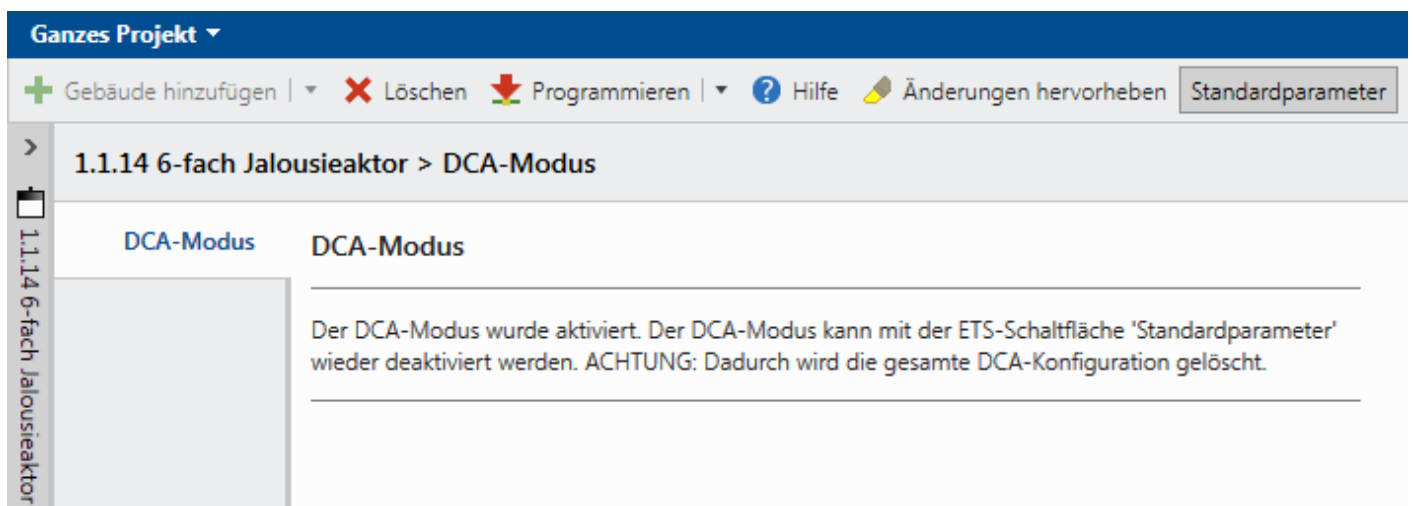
Ganzes Projekt ▾

Gebäude hinzufügen | ▾ Löschen Programmieren | ▾ Hilfe Änderungen hervorheben Standardparameter

>

1.1.14 6-fach Jalousieaktor

1.1.14 6-fach Jalousieaktor > DCA-Modus

DCA-Modus

DCA-Modus

Der DCA-Modus wurde aktiviert. Der DCA-Modus kann mit der ETS-Schaltfläche 'Standardparameter' wieder deaktiviert werden. ACHTUNG: Dadurch wird die gesamte DCA-Konfiguration gelöscht.